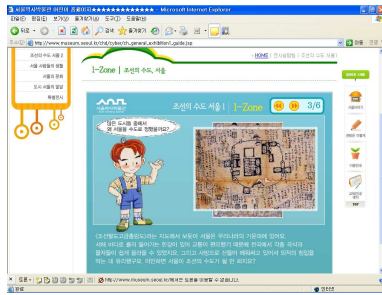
서울역사박물관 어린이 홈페이지 - Microsoft Internet Explorer

파일(F) 편집(E) 보기(V) 즐겨찾기(A) 도구(T) 도움말(H)

뒤로 검색 즐겨찾기

http://www.museum.seoul.kr/child/cyber/ch_general_exhibition1_guide.jsp

조선의 수도 서울

서울 사람들의 생활

서울의 문화

도시 서울의 발달

특별전시

| HOME | 전시실탐험 > 조선의 수도 서울

1-Zone | 조선의 수도, 서울

조선의 수도 서울 | 1-Zone 3/6

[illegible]

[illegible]

http://www.museum.seoul.kr/child/